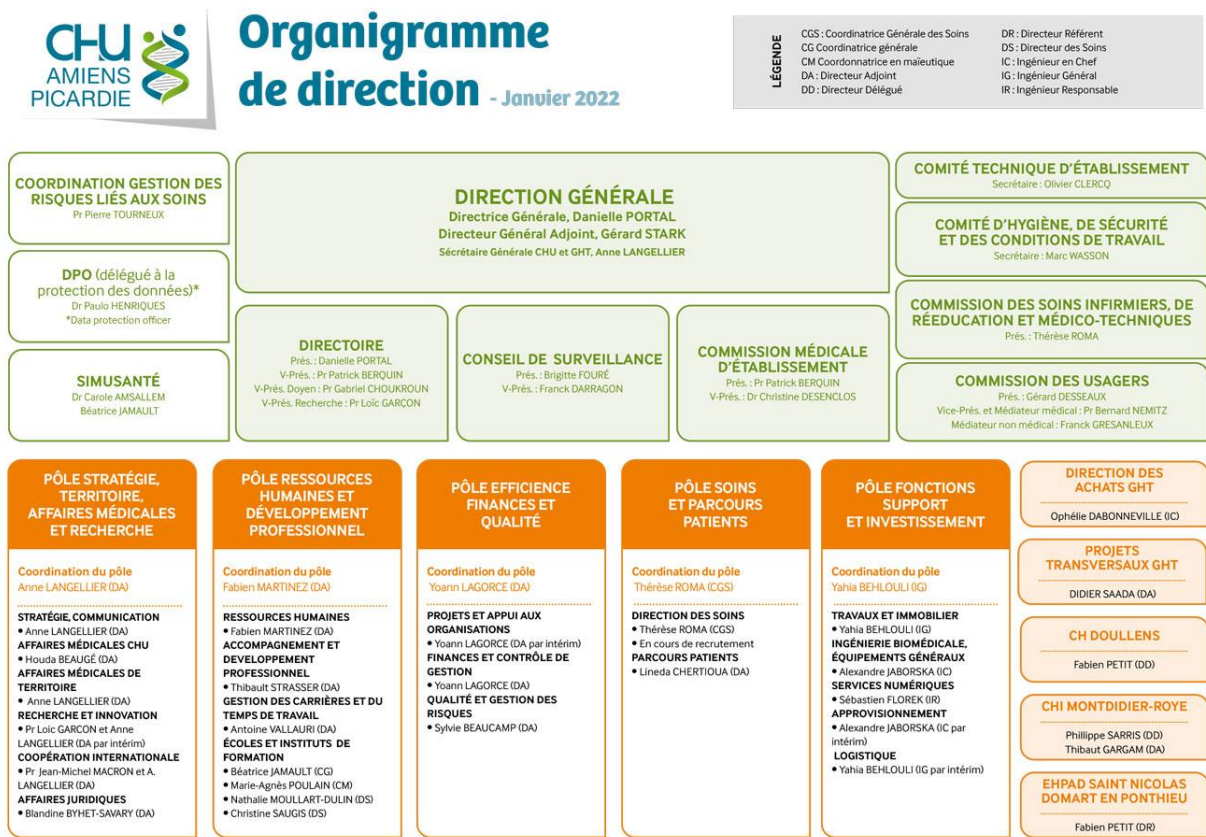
CHU AMIENS PICARDIE

Organigramme de direction - Janvier 2022

LÉGENDE
CGS : Coordinatrice Générale des Soins
CG Coordinatrice générale
CM Coordonnatrice en maïeutique
DA : Directeur Adjoint
DD : Directeur Délégué
DR : Directeur Référent
DS : Directeur des Soins
IC : Ingénieur en Chef
IG : Ingénieur Général
IR : Ingénieur Responsable

COORDINATION GESTION DES RISQUES LIÉS AUX SOINS
Pr Pierre TOURNEUX

DPO (délégué à la protection des données)*
Dr Paulo HENRIQUES
*Data protection officer

SIMUSANTÉ
Dr Carole AMSALLEM
Béatrice JAMAULT

DIRECTION GÉNÉRALE
Directrice Générale, Danielle PORTAL
Directeur Général Adjoint, Gérard STARK
Secrétaire Générale CHU et GHT, Anne LANGELLIER

DIRECTOIRE
Prés. : Danielle PORTAL
V-Prés. : Pr Patrick BERQUIN
V-Prés. Doyen : Pr Gabriel CHOUKROUN
V-Prés. Recherche : Pr Loïc GARÇON

CONSEIL DE SURVEILLANCE
Prés. : Brigitte FOURÉ
V-Prés. : Franck DARRAGON

COMMISSION MÉDICALE D'ÉTABLISSEMENT
Prés. : Pr Patrick BERQUIN
V-Prés. : Dr Christine DESENCLOS

COMITÉ TECHNIQUE D'ÉTABLISSEMENT
Secrétaire : Olivier CLERCQ

COMITÉ D'HYGIÈNE, DE SÉCURITÉ ET DES CONDITIONS DE TRAVAIL
Secrétaire : Marc WASSON

COMMISSION DES SOINS INFIRMIERS, DE RÉEDUCATION ET MÉDICO-TECHNIQUES
Prés. : Thérèse ROMA

COMMISSION DES USAGERS
Prés. : Gérard DESSEAUX
Vice-Prés. et Médiateur médical : Pr Bernard NEMITZ
Médiateur non médical : Franck GRESANLEUX

PÔLE STRATÉGIE, TERRITOIRE, AFFAIRES MÉDICALES ET RECHERCHE
Coordination du pôle
Anne LANGELLIER (DA)
STRATÉGIE, COMMUNICATION
• Anne LANGELLIER (DA)
AFFAIRES MÉDICALES CHU
• Houda BEAUGÉ (DA)
AFFAIRES MÉDICALES DE TERRITOIRE
• Anne LANGELLIER (DA)
RECHERCHE ET INNOVATION
• Pr Loïc GARCON et Anne LANGELLIER (DA par intérim)
COOPÉRATION INTERNATIONALE
• Pr Jean-Michel MACRON et A. LANGELLIER (DA)
AFFAIRES JURIDIQUES
• Blandine BYHET-SAVARY (DA)

PÔLE RESSOURCES HUMAINES ET DÉVELOPPEMENT PROFESSIONNEL
Coordination du pôle
Fabien MARTINEZ (DA)
RESSOURCES HUMAINES
• Fabien MARTINEZ (DA)
ACCOMPAGNEMENT ET DEVELOPPEMENT PROFESSIONNEL
• Thibault STRASSER (DA)
GESTION DES CARRIÈRES ET DU TEMPS DE TRAVAIL
• Antoine VALLAURI (DA)
ÉCOLES ET INSTITUTS DE FORMATION
• Béatrice JAMAULT (CG)
• Marie-Agnès POULAIN (CM)
• Nathalie MOULLART-DULIN (DS)
• Christine SAUGIS (DS)

PÔLE EFFICIENCE FINANCES ET QUALITÉ
Coordination du pôle
Yoann LAGORCE (DA)
PROJETS ET APPUI AUX ORGANISATIONS
• Yoann LAGORCE (DA par intérim)
FINANCES ET CONTRÔLE DE GESTION
• Yoann LAGORCE (DA)
QUALITÉ ET GESTION DES RISQUES
• Sylvie BEAUCAMP (DA)

PÔLE SOINS ET PARCOURS PATIENTS
Coordination du pôle
Thérèse ROMA (CGS)
DIRECTION DES SOINS
• Thérèse ROMA (CGS)
• En cours de recrutement
PARCOURS PATIENTS
• Lineda CHERTIOUA (DA)

PÔLE FONCTIONS SUPPORT ET INVESTISSEMENT
Coordination du pôle
Yahia BEHLOULI (IG)
TRAVAUX ET IMMOBILIER
• Yahia BEHLOULI (IG)
INGÉNIERIE BIOMÉDICALE, ÉQUIPEMENTS GÉNÉRAUX
• Alexandre JABORSKA (IC)
SERVICES NUMÉRIQUES
• Sébastien FLOREK (IR)
APPROVISIONNEMENT
• Alexandre JABORSKA (IC par intérim)
LOGISTIQUE
• Yahia BEHLOULI (IG par intérim)

DIRECTION DES ACHATS GHT
Ophélie DABONNEVILLE (IC)

PROJETS TRANSVERSAUX GHT
DIDIER SAADA (DA)

CH DOULLENS
Fabien PETIT (DD)

CHI MONTDIDIER-ROYE
Phillippe SARRIS (DD)
Thibaut GARGAM (DA)

EHPAD SAINT NICOLAS DOMART EN PONTHIEU
Fabien PETIT (DR)